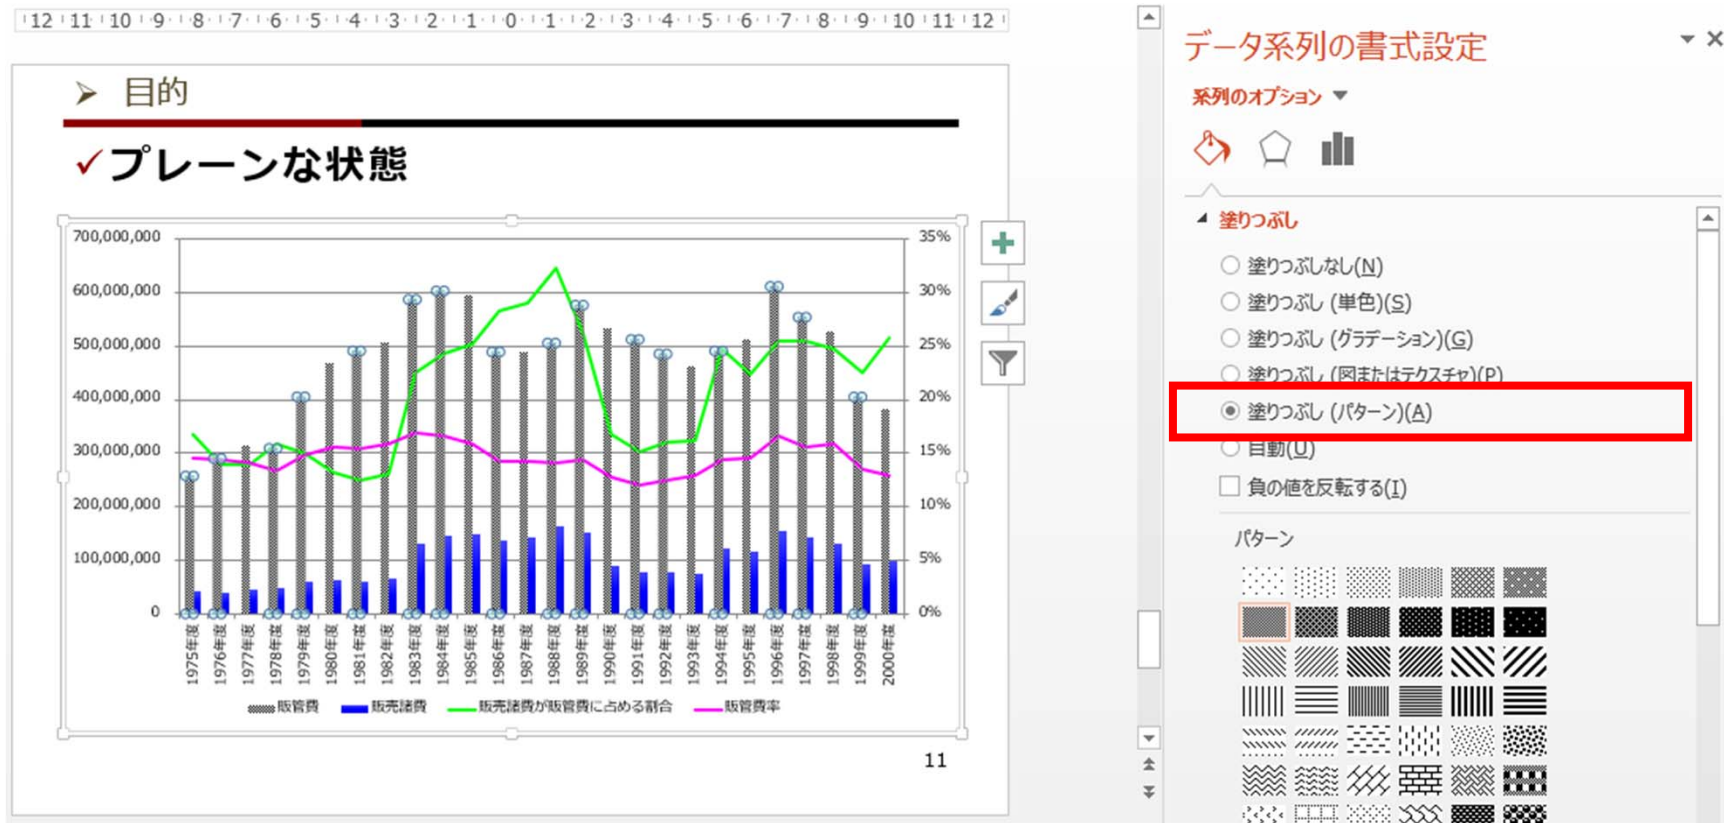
12 11 10 9 8 7 6 5 4 3 2 1 0 1 2 3 4 5 6 7 8 9 10 11 12

目的

✓プレーンな状態

700,000,000
600,000,000
500,000,000
400,000,000
300,000,000
200,000,000
100,000,000
0

35%
30%
25%
20%
15%
10%
5%
0%

1975年度 1976年度 1977年度 1978年度 1979年度 1980年度 1981年度 1982年度 1983年度 1984年度 1985年度 1986年度 1987年度 1988年度 1989年度 1990年度 1991年度 1992年度 1993年度 1994年度 1995年度 1996年度 1997年度 1998年度 1999年度 2000年度

販管費 販売諸費 販売諸費が販管費に占める割合 販管費率

11

データ系列の書式設定

系列のオプション

塗りつぶし

塗りつぶしなし(N)
塗りつぶし (単色)(S)
塗りつぶし (グラデーション)(G)
塗りつぶし (図またはテクスチャ)(P)
塗りつぶし (パターン)(A)
自動(U)
負の値を反転する(I)

パターン